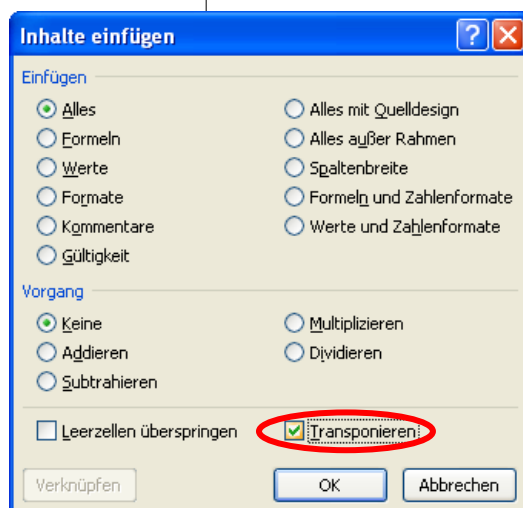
Inhalte einfügen

Einfügen

Alles

Formeln

Werte

Formate

Kommentare

Gültigkeit

Alles mit Quelldesign

Alles außer Rahmen

Spaltenbreite

Formeln und Zahlenformate

Werte und Zahlenformate

Vorgang

Keine

Addieren

Subtrahieren

Multiplizieren

Dividieren

Leerzellen überspringen

Transponieren

Verknüpfen

OK

Abbrechen